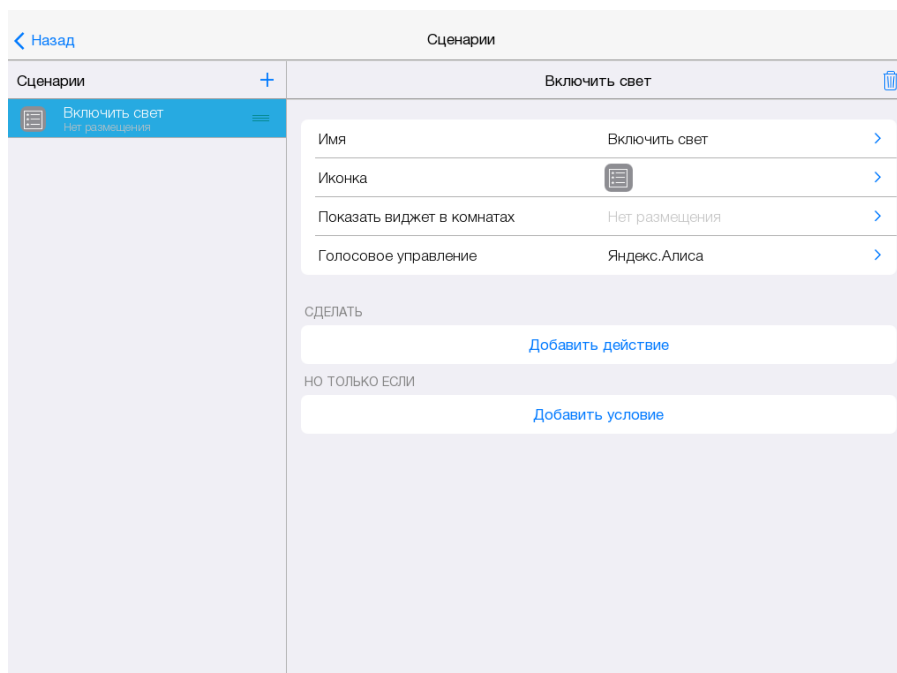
Назад

Сценарии

Сценарии +

Включить свет
Нет размещения

Включить свет

Имя Включить свет

Иконка

Показать виджет в комнатах Нет размещения

Голосовое управление Яндекс.Алиса

СДЕЛАТЬ

Добавить действие

НО ТОЛЬКО ЕСЛИ

Добавить условие